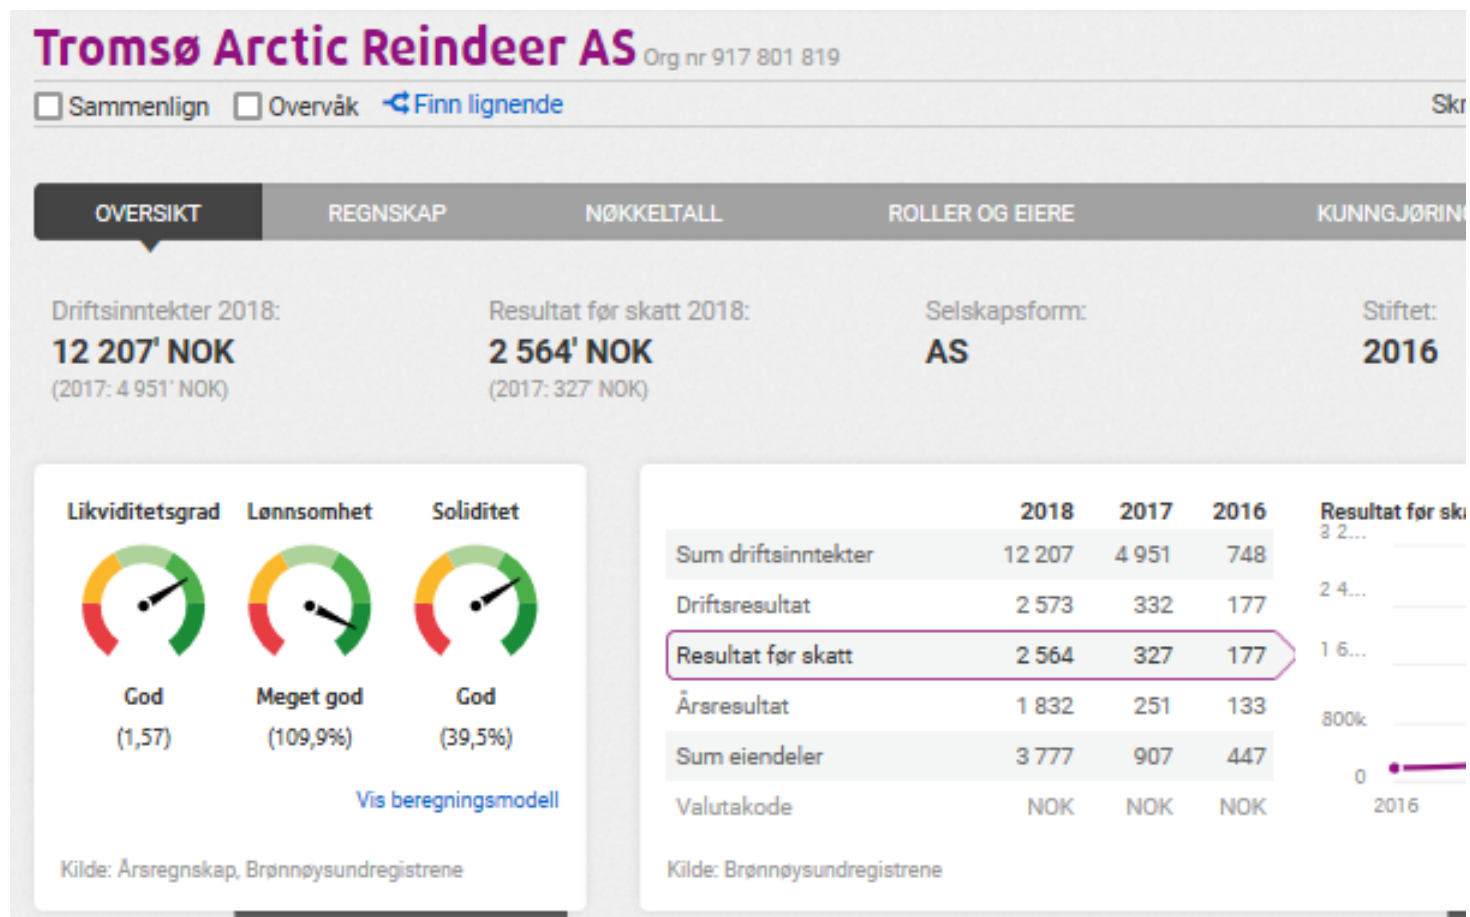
Tromsø Arctic Reindeer AS Org nr 917 801 819

Sammenlign Overvåk Finn lignende Skr

OVERSIKT REGNSKAP NØKKELTALL ROLLER OG EIERE KUNNGJØRIN

Driftsinntekter 2018:
12 207' NOK
(2017: 4 951' NOK)

Resultat før skatt 2018:
2 564' NOK
(2017: 327' NOK)

Selskapsform:
AS

Stiftet:
2016

Likviditetsgrad
God
(1,57)

Lønnsomhet
Meget god
(109,9%)

Soliditet
God
(39,5%)

Vis beregningsmodell

Kilde: Årsregnskap, Brønnøysundregistrene

| | 2018 | 2017 | 2016 |
|---|---|---|---|
| Sum driftsinntekter | 12 207 | 4 951 | 748 |
| Driftsresultat | 2 573 | 332 | 177 |
| Resultat før skatt | 2 564 | 327 | 177 |
| Årsresultat | 1 832 | 251 | 133 |
| Sum eiendeler | 3 777 | 907 | 447 |
| Valutakode | NOK | NOK | NOK |

Kilde: Brønnøysundregistrene

Resultat før sk
3 2...
2 4...
1 6...
800k
0
2016